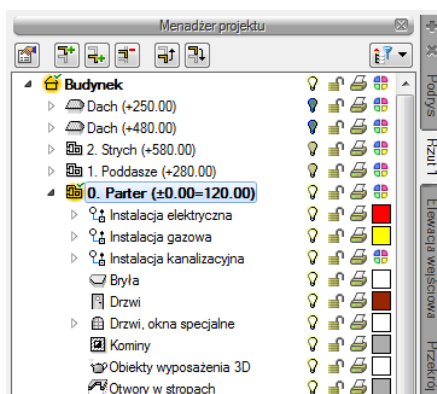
Menadżer projektu

Budynek
Dach (+250.00)
Dach (+480.00)
2. Strych (+580.00)
1. Poddasze (+280.00)
0. Parter (±0.00=120.00)
Instalacja elektryczna
Instalacja gazowa
Instalacja kanalizacyjna
Bryła
Drzwi
Drzwi, okna specjalne
Kominy
Obiekty wyposażenia 3D
Otwory w stropach

Podrys
Rzut 1
Elewacja wejściowa
Przekrój